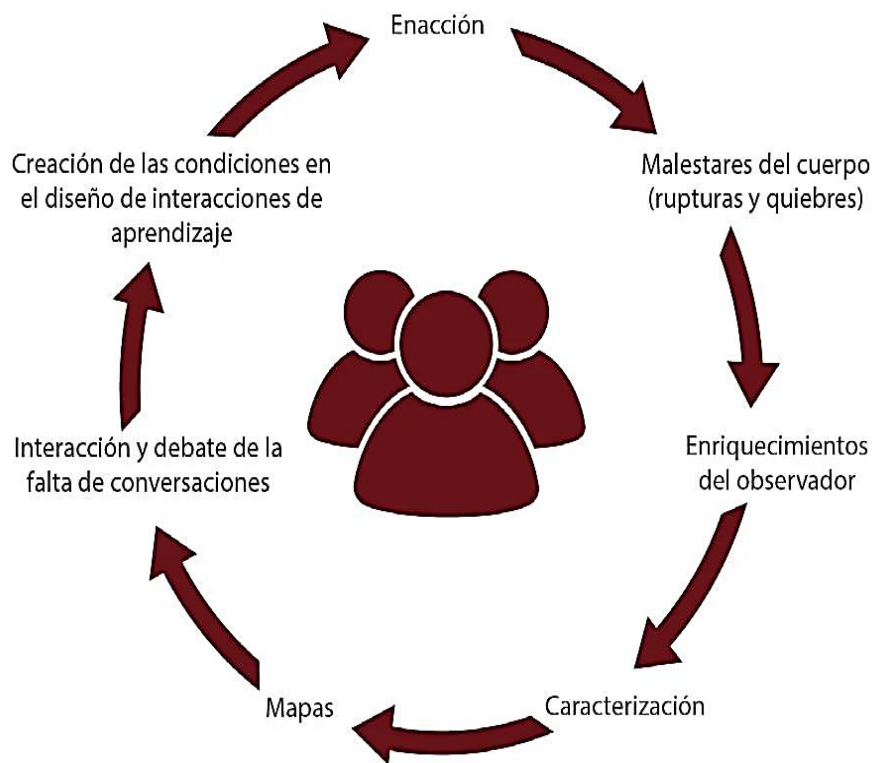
Enacción

Malestares del cuerpo (rupturas y quiebres)

Enriquecimientos del observador

Caracterización

Mapas

Interacción y debate de la falta de conversaciones

Creación de las condiciones en el diseño de interacciones de aprendizaje